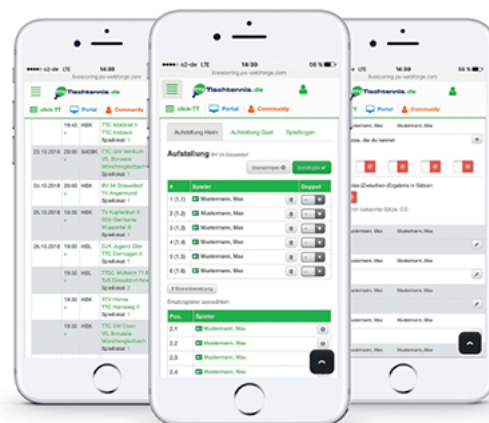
o2-de LTE 14:39
Tischtennis.de
click-TT Portal Community

19:45 HBK TTC Waldrat II TTC Arsbeck
Spiellokal 1
23.10.2018 20:00 SAISBK TTC Grün Vlentzen VfL Borussia Mönchengladbach
Spiellokal 1
24.10.2018 19:45 HBK BV 04 Düsseldorf TV Angermund
Spiellokal 1
19:45 HBK TV Kupferdreh II SSV Germania Wuppertal II
Spiellokal 1
26.10.2018 19:45 HBK DJK Jugend Eller TTC Dormagen II
Spiellokal 1
19:45 HBK TTC Mülheim 75 II TuS Düsseldorf-Nord
Spiellokal 1
19:45 HBK STV Horst TTC Hamborn II
Spiellokal 1
19:45 HBK TTC GW Elten VfL Borussia Mönchengladbach
Spiellokal 1

o2-de LTE 14:39 56 %
livescoring.pe-webforge.com
Tischtennis.de
click-TT Portal Community
Aufstellung Heim Aufstellung Gast Spielfolgen
Aufstellung BV 04 Düsseldorf
Übernommen Bestätigen
| # | Spieler | Doppel |
|---|---|---|
| 1 (1,1) | Mustermann, Max | |
| 2 (1,2) | Mustermann, Max | |
| 3 (1,3) | Mustermann, Max | |
| 4 (1,4) | Mustermann, Max | |
| 5 (1,5) | Mustermann, Max | |
| 6 (1,6) | Mustermann, Max | |
Stammbesetzung
Ersatzspieler auswählen
| Pos. | Spieler |
|---|---|
| 2.1 | Mustermann, Max |
| 2.2 | Mustermann, Max |
| 2.3 | Mustermann, Max |
| 2.4 | Mustermann, Max |

14:39 56 %
livescoring.pe-webforge.com
Tischtennis.de
click-TT Portal Community
Mustermann, Max Mustermann, Max
Zwischen-)Ergebnis in Sätzen
bekannte Sätze 0:0
Mustermann, Max Mustermann, Max
Mustermann, Max Mustermann, Max
Mustermann, Max Mustermann, Max
Mustermann, Max Mustermann, Max